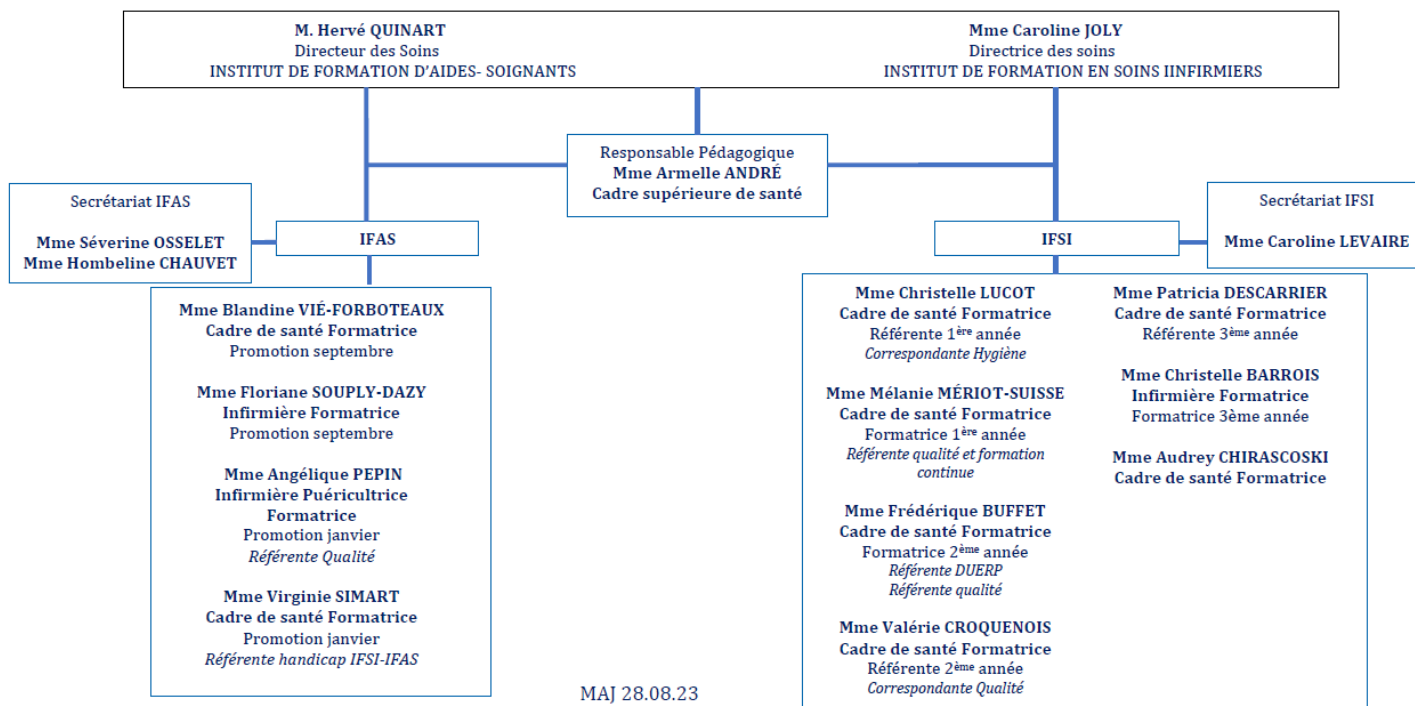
M. Hervé QUINART
Directeur des Soins
INSTITUT DE FORMATION D'AIDES- SOIGNANTS

Mme Caroline JOLY
Directrice des soins
INSTITUT DE FORMATION EN SOINS IINFIRMIERS

Responsable Pédagogique
Mme Armelle ANDRÉ
Cadre supérieure de santé

Secrétariat IFAS

Mme Séverine OSSELET
Mme Hombeline CHAUVET

IFAS

Mme Blandine VIÉ-FORBOTEAUX
Cadre de santé Formatrice
Promotion septembre

Mme Floriane SOUPLY-DAZY
Infirmière Formatrice
Promotion septembre

Mme Angélique PEPIN
Infirmière Puéricultrice Formatrice
Promotion janvier
Référente Qualité

Mme Virginie SIMART
Cadre de santé Formatrice
Promotion janvier
Référente handicap IFSI-IFAS

MAJ 28.08.23

IFSI

Secrétariat IFSI

Mme Caroline LEVAIRE

Mme Christelle LUCOT
Cadre de santé Formatrice
Référente 1$^{ère}$ année
Correspondante Hygiène

Mme Mélanie MÉRIOT-SUISSE
Cadre de santé Formatrice
Formatrice 1$^{ère}$ année
Référente qualité et formation continue

Mme Frédérique BUFFET
Cadre de santé Formatrice
Formatrice 2$^{ème}$ année
Référente DUERP
Référente qualité

Mme Valérie CROQUENOIS
Cadre de santé Formatrice
Référente 2$^{ème}$ année
Correspondante Qualité

Mme Patricia DESCARRIER
Cadre de santé Formatrice
Référente 3$^{ème}$ année

Mme Christelle BARROIS
Infirmière Formatrice
Formatrice 3ème année

Mme Audrey CHIRASCOSKI
Cadre de santé Formatrice